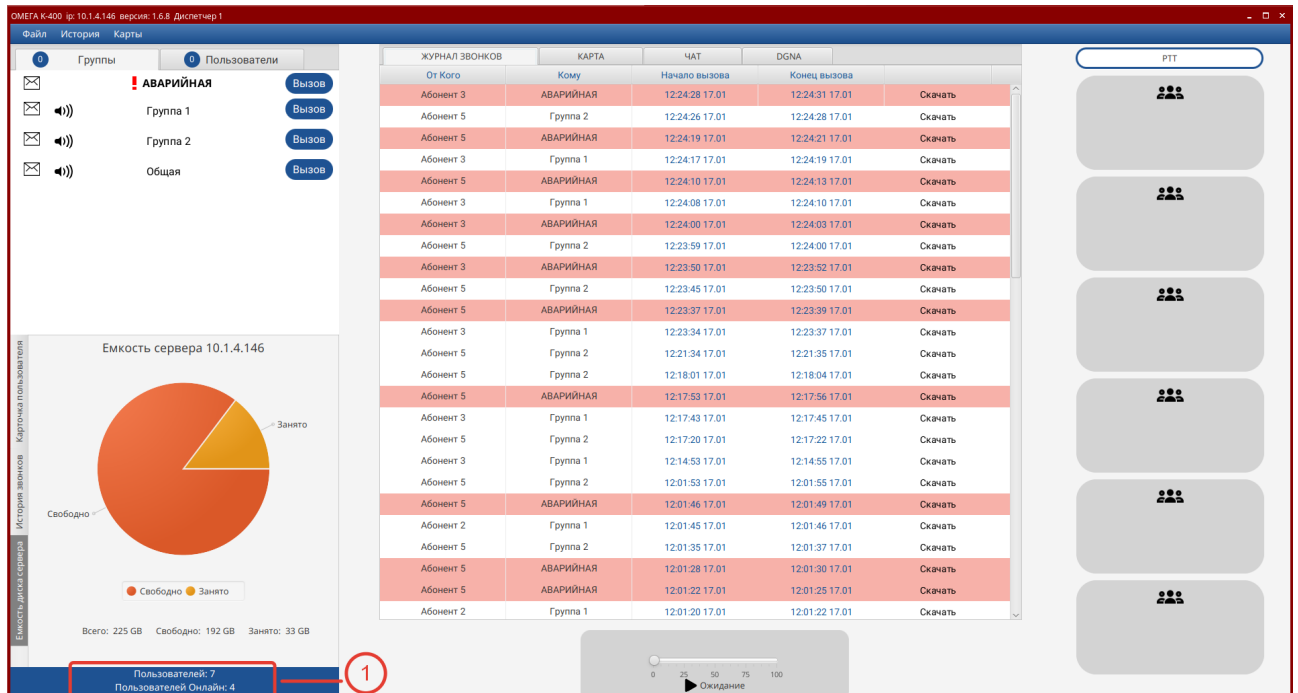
ОМЕГА К-400 ip: 10.1.4.146 версия: 1.6.8 Диспетчер 1

Файл История Карты

0 Группы
0 Пользователи

АВАРИЙНАЯ Вызов
Группа 1 Вызов
Группа 2 Вызов
Общая Вызов

Карточка пользователя
История звонков
Емкость диска сервера

Емкость сервера 10.1.4.146

Занято
Свободно

Свободно Занято

Всего: 225 GB Свободно: 192 GB Занято: 33 GB

Пользователей: 7
Пользователей Онлайн: 4

1

ЖУРНАЛ ЗВОНКОВ КАРТА ЧАТ DGNA

| От Кого | Кому | Начало вызова | Конец вызова | |
|---|---|---|---|---|
| Абонент 3 | АВАРИЙНАЯ | 12:24:28 17.01 | 12:24:31 17.01 | Скачать |
| Абонент 5 | Группа 2 | 12:24:26 17.01 | 12:24:28 17.01 | Скачать |
| Абонент 5 | АВАРИЙНАЯ | 12:24:19 17.01 | 12:24:21 17.01 | Скачать |
| Абонент 5 | Группа 1 | 12:24:17 17.01 | 12:24:19 17.01 | Скачать |
| Абонент 5 | АВАРИЙНАЯ | 12:24:10 17.01 | 12:24:13 17.01 | Скачать |
| Абонент 3 | Группа 1 | 12:24:08 17.01 | 12:24:10 17.01 | Скачать |
| Абонент 3 | АВАРИЙНАЯ | 12:24:00 17.01 | 12:24:03 17.01 | Скачать |
| Абонент 5 | Группа 2 | 12:23:59 17.01 | 12:24:00 17.01 | Скачать |
| Абонент 3 | АВАРИЙНАЯ | 12:23:50 17.01 | 12:23:52 17.01 | Скачать |
| Абонент 5 | Группа 2 | 12:23:45 17.01 | 12:23:50 17.01 | Скачать |
| Абонент 5 | АВАРИЙНАЯ | 12:23:37 17.01 | 12:23:39 17.01 | Скачать |
| Абонент 3 | Группа 1 | 12:23:34 17.01 | 12:23:37 17.01 | Скачать |
| Абонент 5 | Группа 2 | 12:21:34 17.01 | 12:21:35 17.01 | Скачать |
| Абонент 5 | Группа 2 | 12:18:01 17.01 | 12:18:04 17.01 | Скачать |
| Абонент 5 | АВАРИЙНАЯ | 12:17:53 17.01 | 12:17:56 17.01 | Скачать |
| Абонент 3 | Группа 1 | 12:17:43 17.01 | 12:17:45 17.01 | Скачать |
| Абонент 5 | Группа 2 | 12:17:20 17.01 | 12:17:22 17.01 | Скачать |
| Абонент 3 | Группа 1 | 12:14:53 17.01 | 12:14:55 17.01 | Скачать |
| Абонент 5 | Группа 2 | 12:01:53 17.01 | 12:01:55 17.01 | Скачать |
| Абонент 5 | АВАРИЙНАЯ | 12:01:46 17.01 | 12:01:49 17.01 | Скачать |
| Абонент 2 | Группа 1 | 12:01:45 17.01 | 12:01:46 17.01 | Скачать |
| Абонент 5 | Группа 2 | 12:01:35 17.01 | 12:01:37 17.01 | Скачать |
| Абонент 5 | АВАРИЙНАЯ | 12:01:28 17.01 | 12:01:30 17.01 | Скачать |
| Абонент 5 | АВАРИЙНАЯ | 12:01:22 17.01 | 12:01:25 17.01 | Скачать |
| Абонент 2 | Группа 1 | 12:01:20 17.01 | 12:01:22 17.01 | Скачать |

0 25 50 75 100
Ожидание

PTT